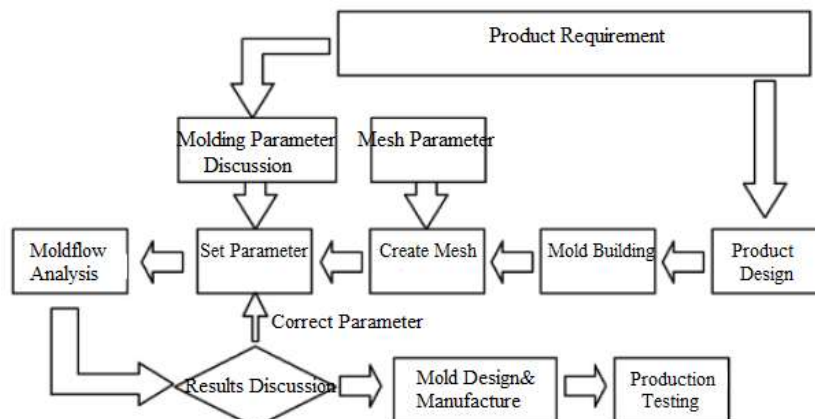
Product Requirement

Molding Parameter Discussion

Mesh Parameter

Moldflow Analysis

Set Parameter

Create Mesh

Mold Building

Product Design

Correct Parameter

Results Discussion

Mold Design& Manufacture

Production Testing